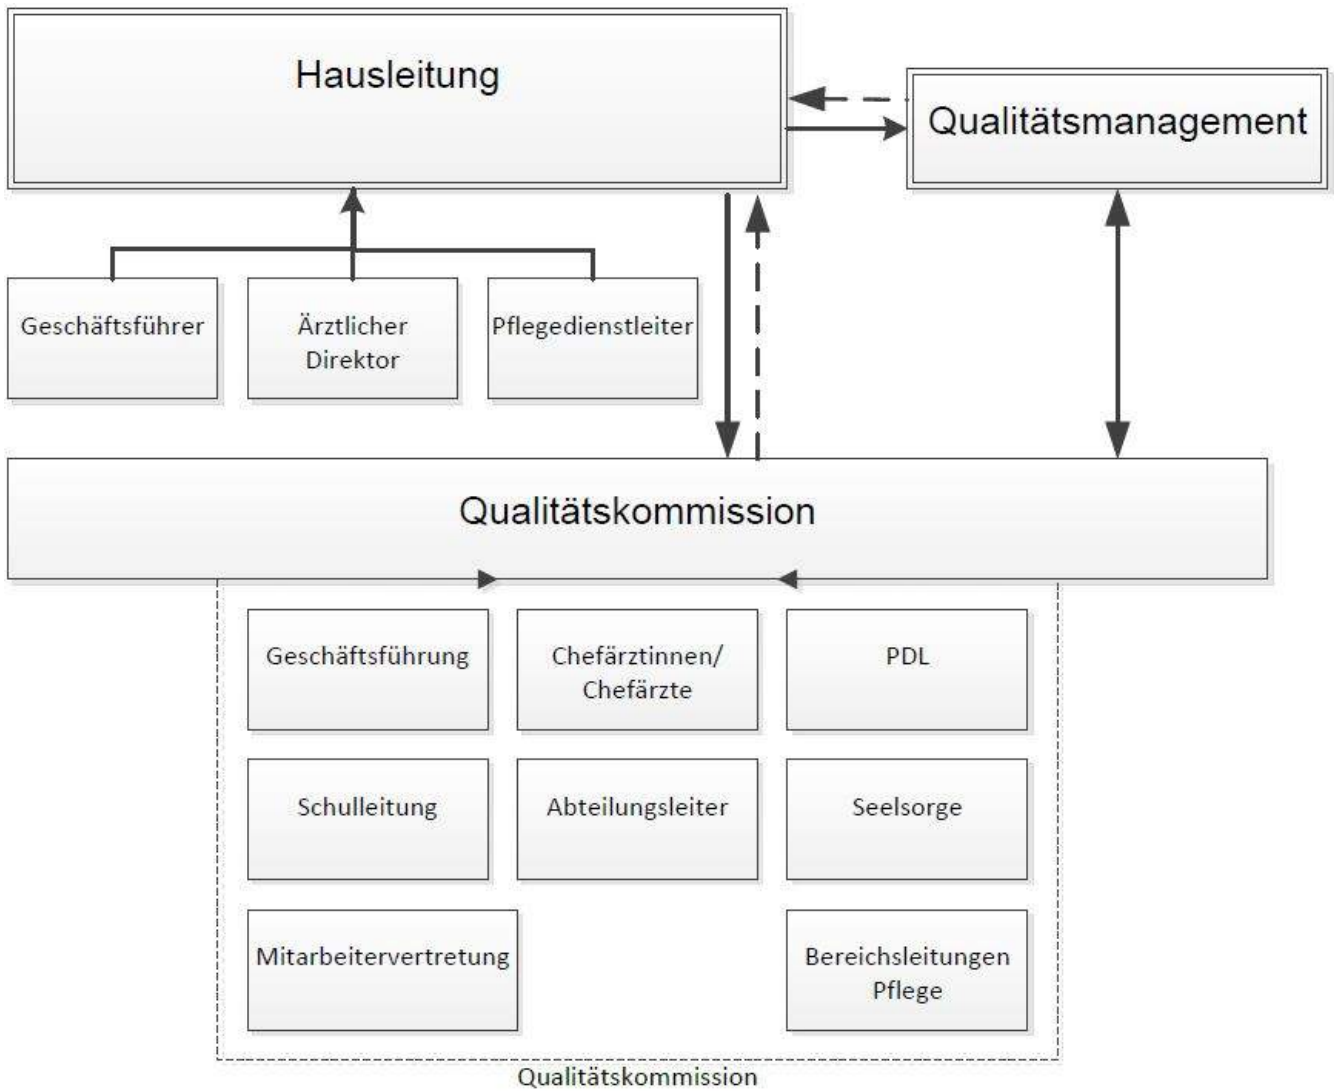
Hausleitung

Qualitätsmanagement

Geschäftsführer

Ärztlicher Direktor

Pflegedienstleiter

Qualitätskommission

Geschäftsführung

Chefärztinnen/ Chefärzte

PDL

Schulleitung

Abteilungsleiter

Seelsorge

Mitarbeitervertretung

Bereichsleitungen Pflege

Qualitätskommission